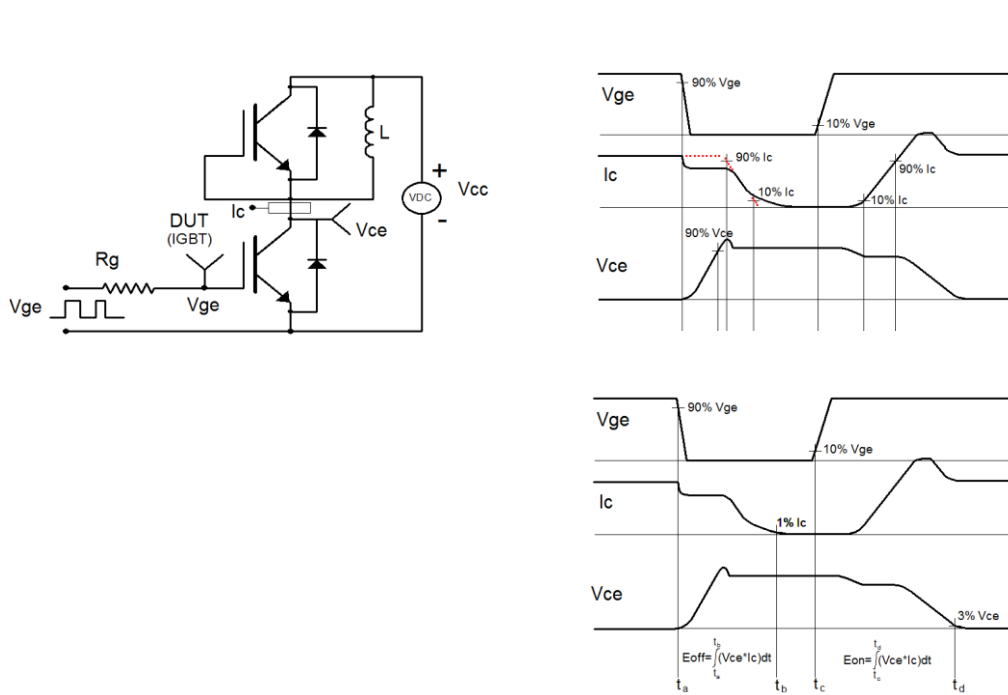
L
+
VDC
Vcc
-
Ic
Vce
DUT
(IGBT)
Rg
Vge
Vge

Vge
90% Vge
10% Vge
Ic
90% Ic
10% Ic
90% Ic
10% Ic
90% Vce
Vce

Vge
90% Vge
10% Vge
Ic
1% Ic
Vce
3% Vce
Eoff=$\int_{t_a}^{t_b}$(Vce*Ic)dt
Eon=$\int_{t_c}^{t_d}$(Vce*Ic)dt
$t_a$ $t_b$ $t_c$ $t_d$